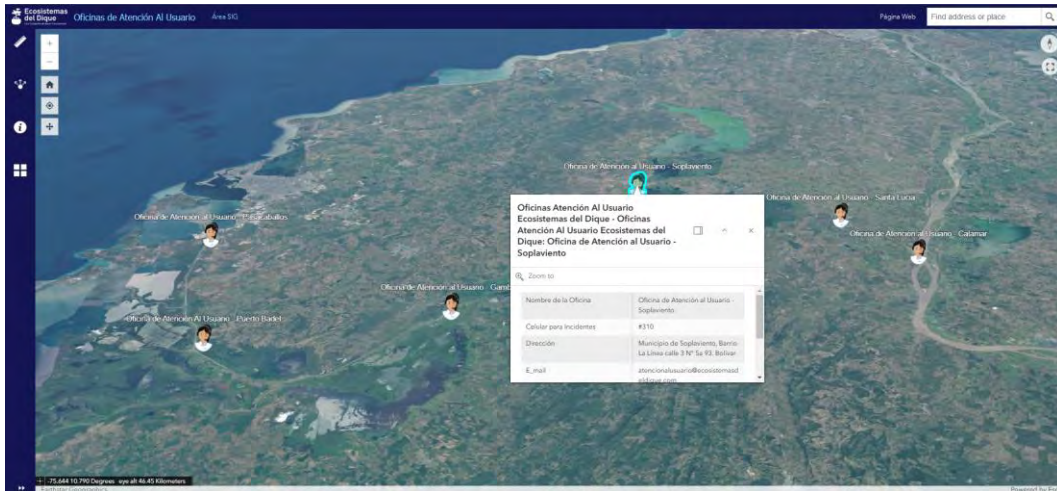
Ecosistemas del Dique

Oficinas de Atención Al Usuario

Área SIG

Página Web

Find address or place

Oficina de Atención al Usuario - Soplaviento

Oficina de Atención al Usuario - Santa Lucía

Oficina de Atención al Usuario - Pasacaballos

Oficina de Atención al Usuario - Calamar

Oficina de Atención al Usuario - Gamb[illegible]

Oficina de Atención Al Usuario - Puerto Badel

Oficinas Atención Al Usuario Ecosistemas del Dique - Oficinas Atención Al Usuario Ecosistemas del Dique: Oficina de Atención al Usuario - Soplaviento

Zoom to

| Nombre de la Oficina | Oficina de Atención al Usuario - Soplaviento |
|---|---|
| Celular para Incidentes | #310 |
| Dirección | Municipio de Soplaviento, Barrio La Línea calle 3 N° 5a 93, Bolívar |
| E_mail | atencionalusuario@ecosistemasdeldique.com |

-75.644 10.790 Degrees eye alt 46.45 Kilometers

Earthstar Geographics

Powered by Esri